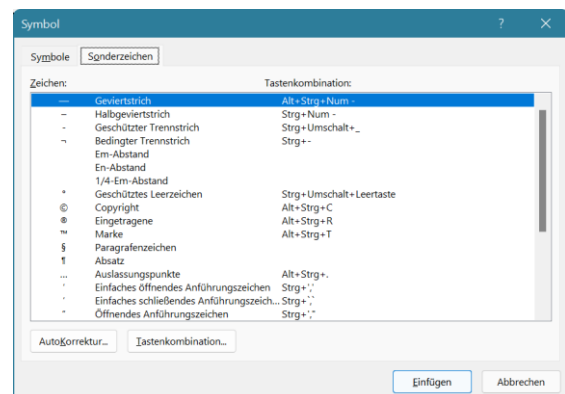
Symbol

?

Symbole Sonderzeichen

Zeichen: Tastenkombination:

| | | |
|---|---|---|
| — | Geviertstrich | Alt+Strg+Num - |
| – | Halbgeviertstrich | Strg+Num - |
| - | Geschützter Trennstrich | Strg+Umschalt+_ |
| ¬ | Bedingter Trennstrich | Strg+- |
| | Em-Abstand | |
| | En-Abstand | |
| | 1/4-Em-Abstand | |
| ° | Geschütztes Leerzeichen | Strg+Umschalt+Leertaste |
| © | Copyright | Alt+Strg+C |
| ® | Eingetragene | Alt+Strg+R |
| ™ | Marke | Alt+Strg+T |
| § | Paragrafenzeichen | |
| ¶ | Absatz | |
| ... | Auslassungspunkte | Alt+Strg+. |
| ' | Einfaches öffnendes Anführungszeichen | Strg+',' |
| ' | Einfaches schließendes Anführungszeich... | Strg+',' |
| " | Öffnendes Anführungszeichen | Strg+'," |

AutoKorrektur... Tastenkombination...

Einfügen Abbrechen